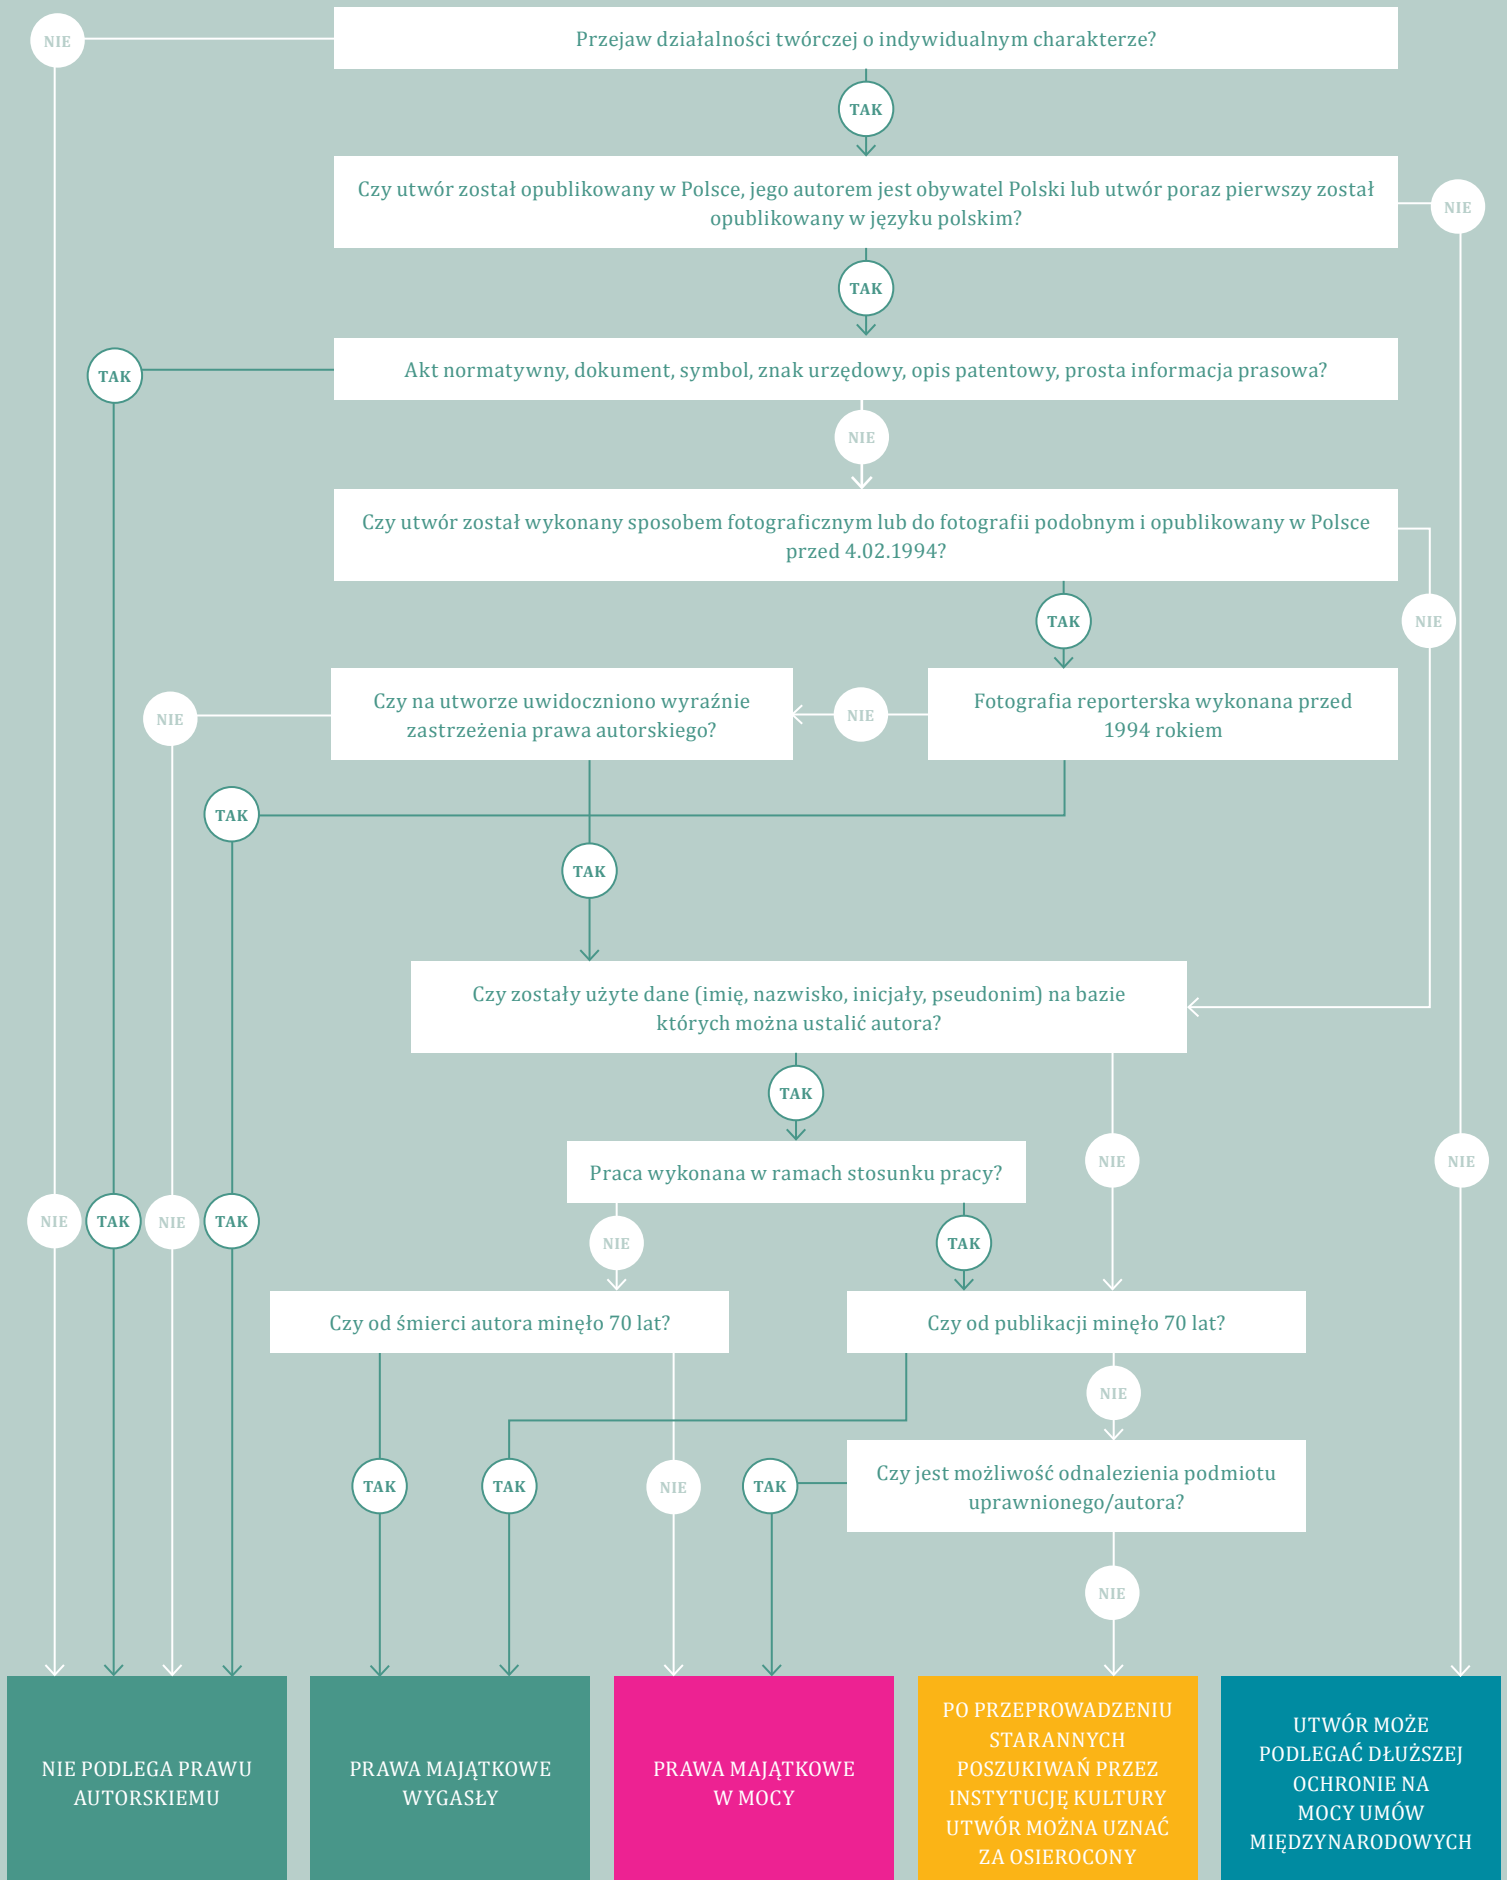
NIE

Przejaw działalności twórczej o indywidualnym charakterze?

TAK

Czy utwór został opublikowany w Polsce, jego autorem jest obywatel Polski lub utwór poraz pierwszy został opublikowany w języku polskim?

NIE

TAK

TAK

Akt normatywny, dokument, symbol, znak urzędowy, opis patentowy, prosta informacja prasowa?

NIE

Czy utwór został wykonany sposobem fotograficznym lub do fotografii podobnym i opublikowany w Polsce przed 4.02.1994?

TAK

NIE

Czy na utworze uwidoczniono wyraźnie zastrzeżenia prawa autorskiego?

NIE

Fotografia reporterska wykonana przed 1994 rokiem

NIE

TAK

TAK

Czy zostały użyte dane (imię, nazwisko, inicjały, pseudonim) na bazie których można ustalić autora?

TAK

Praca wykonana w ramach stosunku pracy?

NIE

NIE

NIE

TAK

NIE

TAK

NIE

TAK

Czy od śmierci autora minęło 70 lat?

Czy od publikacji minęło 70 lat?

NIE

TAK

TAK

NIE

TAK

Czy jest możliwość odnalezienia podmiotu uprawnionego/autora?

NIE

NIE PODLEGA PRAWU AUTORSKIEMU

PRAWA MAJĄTKOWE WYGASŁY

PRAWA MAJĄTKOWE W MOCY

PO PRZEPROWADZENIU STARANNYCH POSZUKIWAŃ PRZEZ INSTYTUCJĘ KULTURY UTWÓR MOŻNA UZNAĆ ZA OSIEROCONY

UTWÓR MOŻE PODLEGAĆ DŁUŻSZEJ OCHRONIE NA MOCY UMÓW MIĘDZYNARODOWYCH